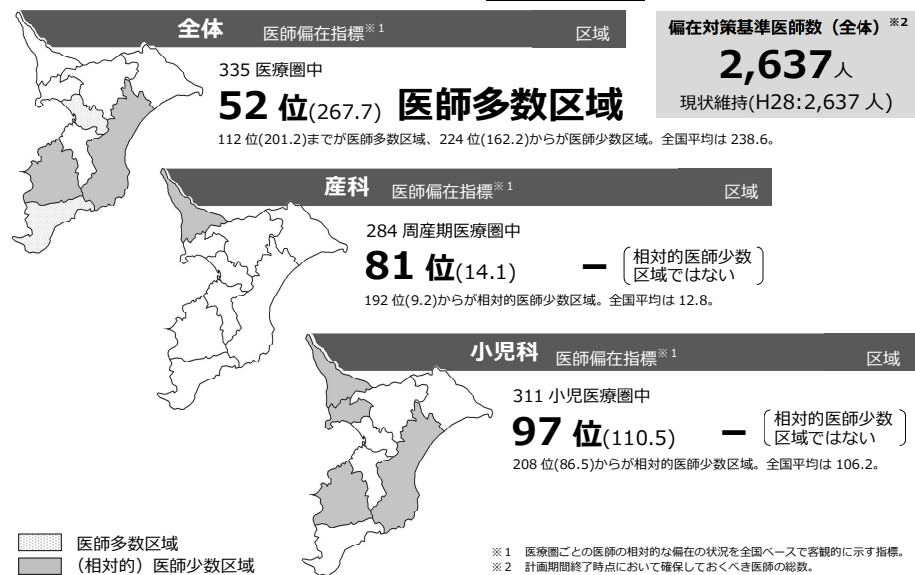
全体 医師偏在指標※1 区域

偏在対策基準医師数（全体）※2
2,637人
現状維持(H28:2,637 人)

335 医療圏中
52 位(267.7) 医師多数区域
112 位(201.2)までが医師多数区域、224 位(162.2)からが医師少数区域。全国平均は 238.6。

産科 医師偏在指標※1 区域

284 周産期医療圏中
81 位(14.1) ー 相対的医師少数区域ではない
192 位(9.2)からが相対的医師少数区域。全国平均は 12.8。

小児科 医師偏在指標※1 区域

311 小児医療圏中
97 位(110.5) ー 相対的医師少数区域ではない
208 位(86.5)からが相対的医師少数区域。全国平均は 106.2。

医師多数区域
（相対的）医師少数区域

※1 医療圏ごとの医師の相対的な偏在の状況を全国ベースで客観的に示す指標。
※2 計画期間終了時点において確保しておくべき医師の総数。